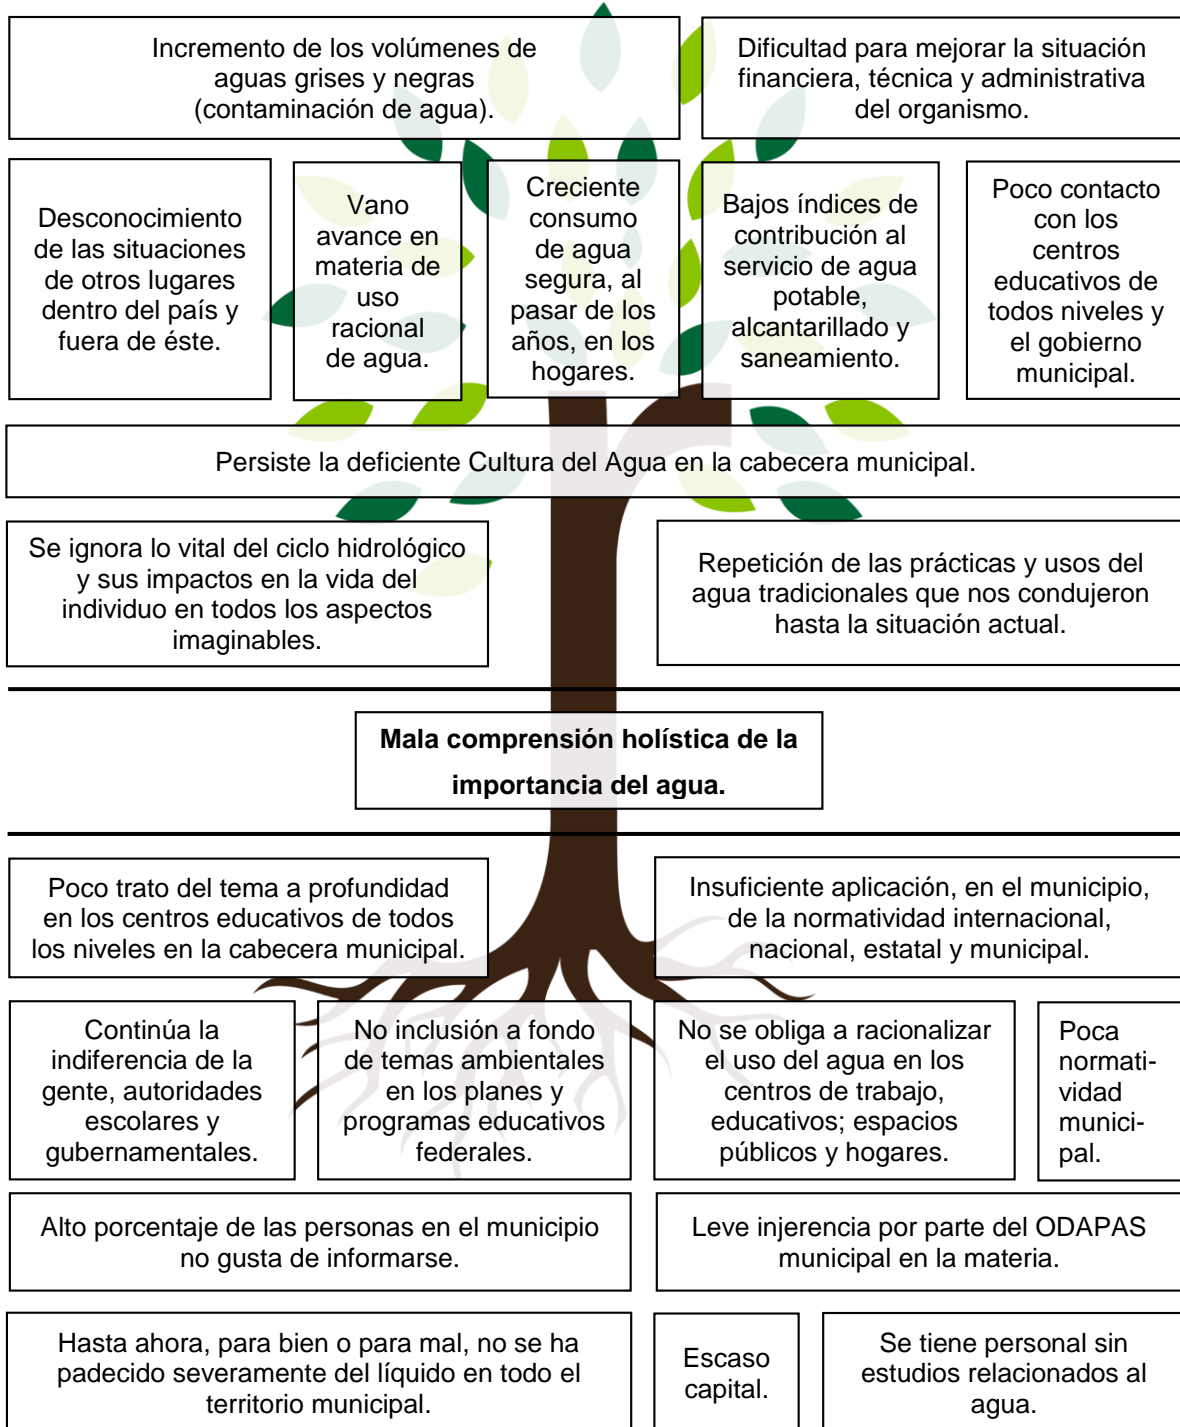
Incremento de los volúmenes de aguas grises y negras (contaminación de agua).

Dificultad para mejorar la situación financiera, técnica y administrativa del organismo.

Desconocimiento de las situaciones de otros lugares dentro del país y fuera de éste.

Vano avance en materia de uso racional de agua.

Creciente consumo de agua segura, al pasar de los años, en los hogares.

Bajos índices de contribución al servicio de agua potable, alcantarillado y saneamiento.

Poco contacto con los centros educativos de todos niveles y el gobierno municipal.

Persiste la deficiente Cultura del Agua en la cabecera municipal.

Se ignora lo vital del ciclo hidrológico y sus impactos en la vida del individuo en todos los aspectos imaginables.

Repetición de las prácticas y usos del agua tradicionales que nos condujeron hasta la situación actual.

**Mala comprensión holística de la importancia del agua.**

Poco trato del tema a profundidad en los centros educativos de todos los niveles en la cabecera municipal.

Insuficiente aplicación, en el municipio, de la normatividad internacional, nacional, estatal y municipal.

Continúa la indiferencia de la gente, autoridades escolares y gubernamentales.

No inclusión a fondo de temas ambientales en los planes y programas educativos federales.

No se obliga a racionalizar el uso del agua en los centros de trabajo, educativos; espacios públicos y hogares.

Poca normatividad municipal.

Alto porcentaje de las personas en el municipio no gusta de informarse.

Leve injerencia por parte del ODAPAS municipal en la materia.

Hasta ahora, para bien o para mal, no se ha padecido severamente del líquido en todo el territorio municipal.

Escaso capital.

Se tiene personal sin estudios relacionados al agua.